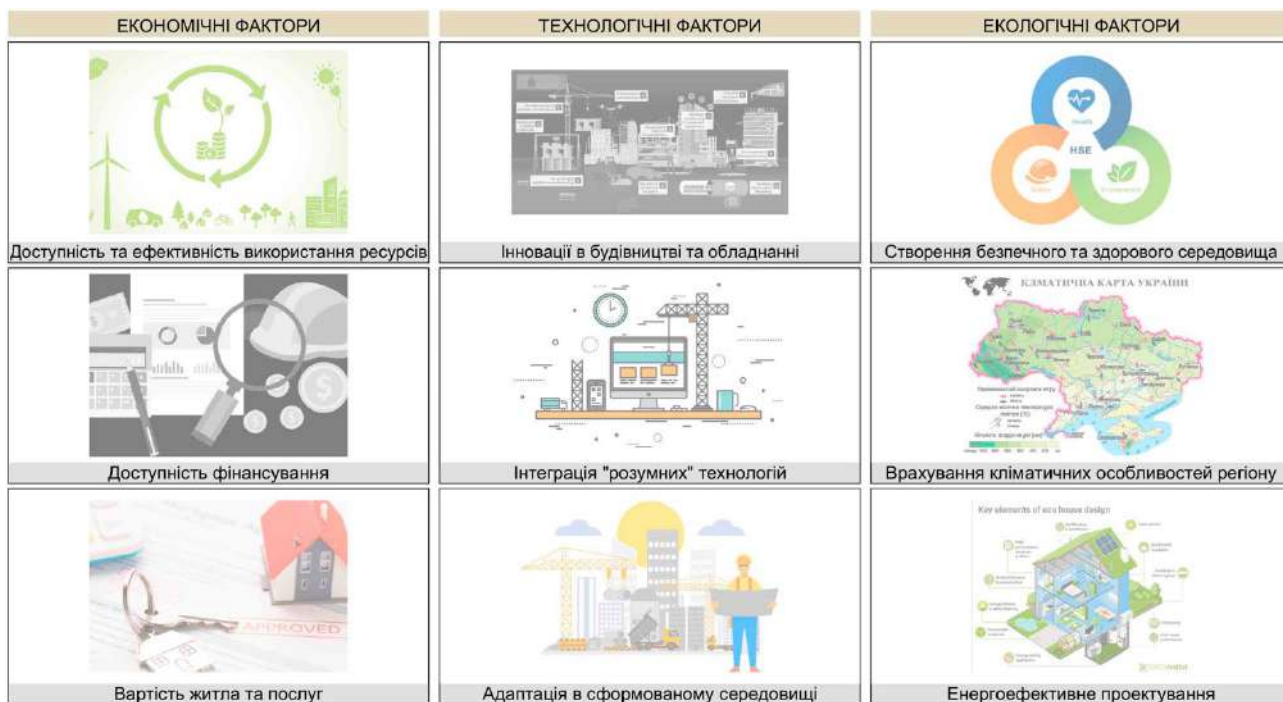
| ЕКОНОМІЧНІ ФАКТОРИ | ТЕХНОЛОГІЧНІ ФАКТОРИ | ЕКОЛОГІЧНІ ФАКТОРИ |
|---|---|---|
| Доступність та ефективність використання ресурсів | Інновації в будівництві та обладнанні | HSE<br>Health<br>Safety<br>Environment<br>Створення безпечного та здорового середовища |
| Доступність фінансування | Інтеграція "розумних" технологій | КЛІМАТИЧНА КАРТА УКРАЇНИ<br>Врахування кліматичних особливостей регіону |
| APPROVED<br>Вартість житла та послуг | Адаптація в сформованому середовищі | Key elements of eco house design<br>Енергоефективне проектування |